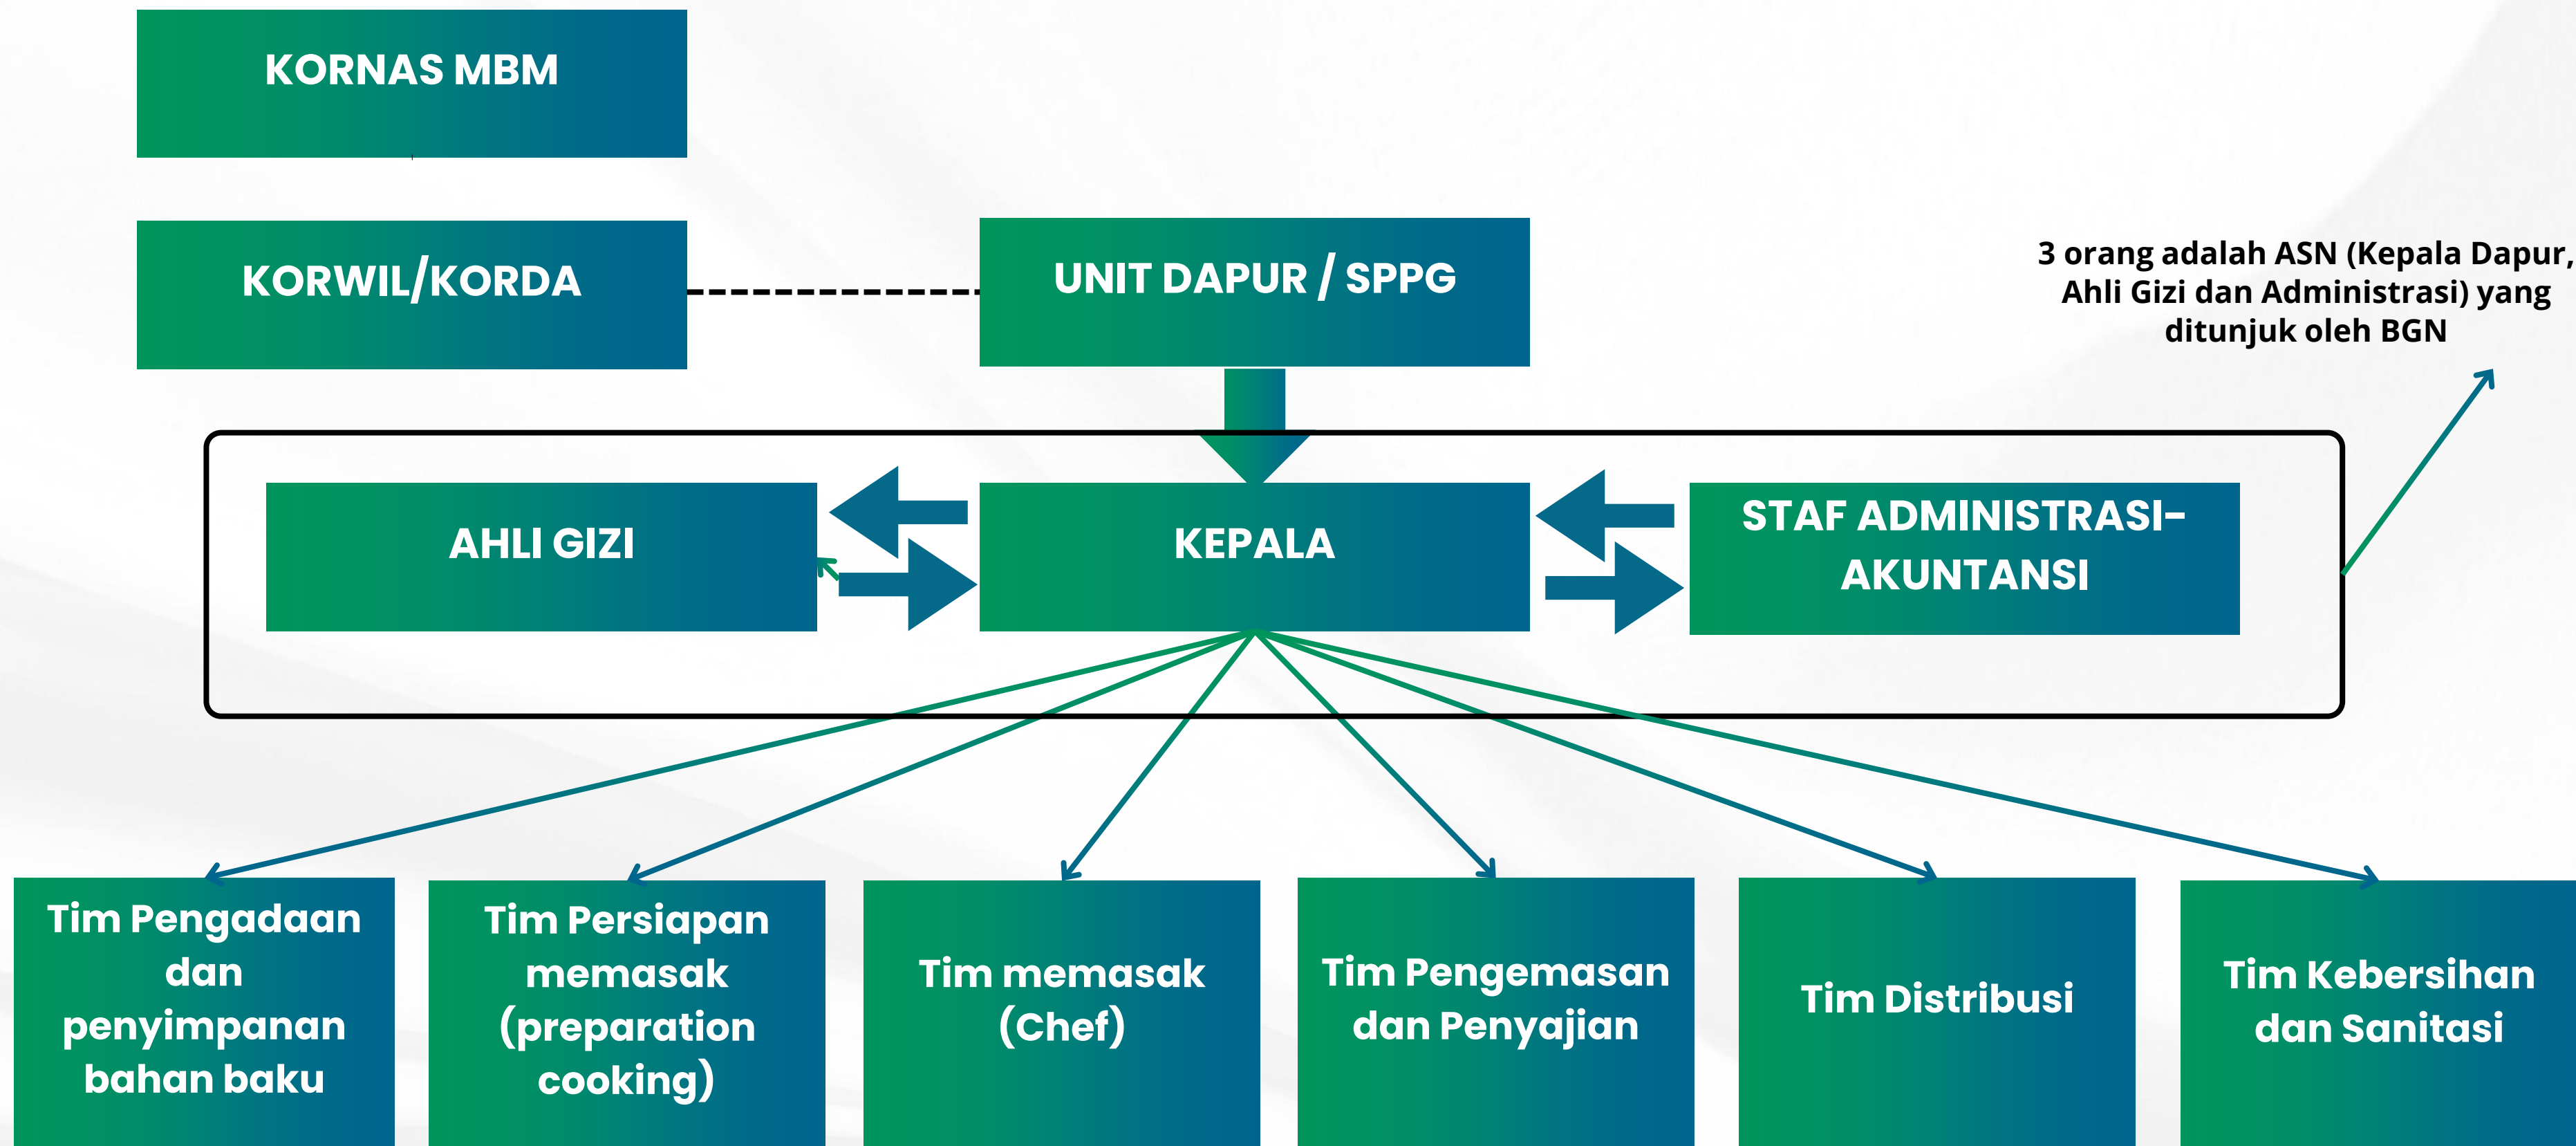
KORNAS MBM

KORWIL/KORDA

UNIT DAPUR / SPPG

3 orang adalah ASN (Kepala Dapur, Ahli Gizi dan Administrasi) yang ditunjuk oleh BGN

AHLI GIZI

KEPALA

STAF ADMINISTRASI-AKUNTANSI

Tim Pengadaan dan penyimpanan bahan baku

Tim Persiapan memasak (preparation cooking)

Tim memasak (Chef)

Tim Pengemasan dan Penyajian

Tim Distribusi

Tim Kebersihan dan Sanitasi